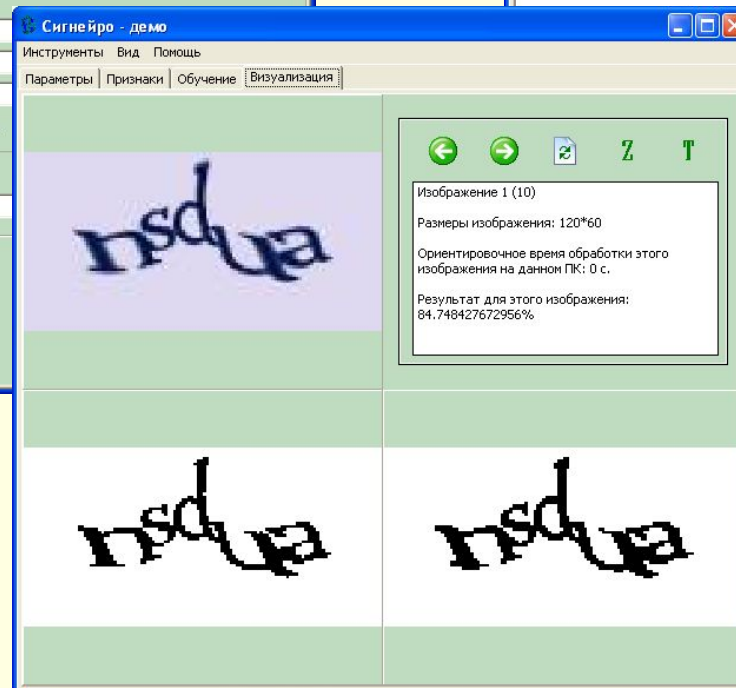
Сигнейро - демо

Инструменты Вид Помощь

Параметры | Признаки | Обучение | Визуализация

Z T

Изображение 1 (10)

Размеры изображения: 120*60

Ориентировочное время обработки этого изображения на данном ПК: 0 с.

Результат для этого изображения: 84.748427672956%

nsdua

nsdua

nsdua